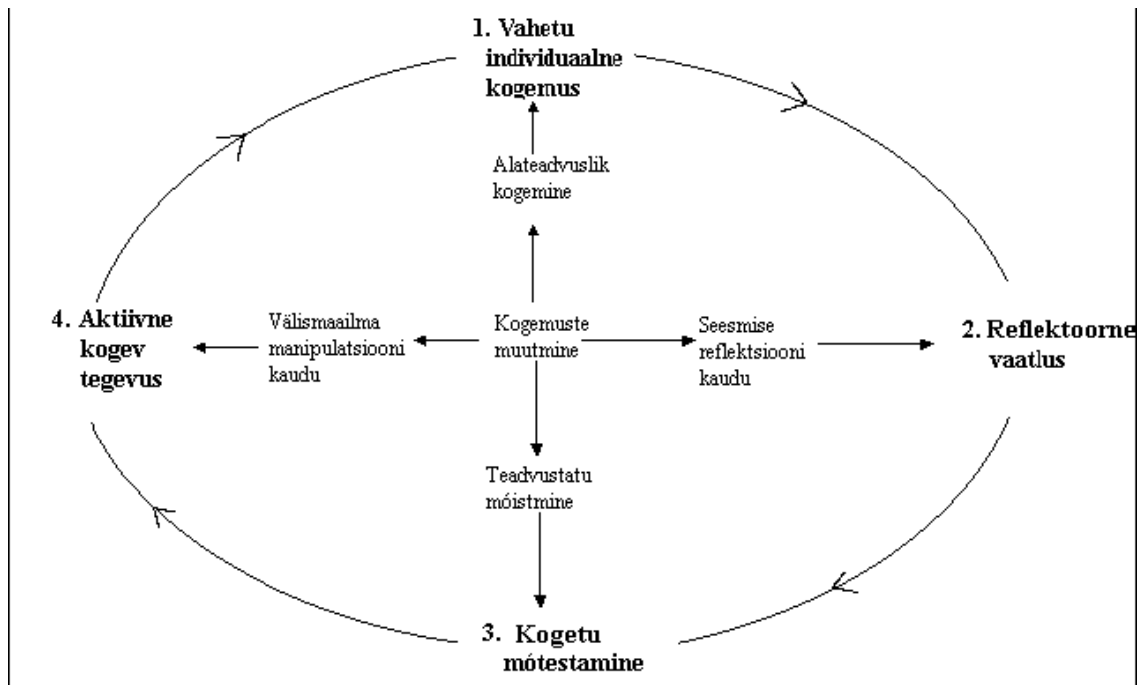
1. Vahetu individuaalne kogemus

Alateadvuslik kogemine

4. Aktiivne kogev tegevus

Välismaailma manipulatsiooni kaudu

Kogemuste muutmine

Seesmise reflektsiooni kaudu

2. Reflektoorne vaatlus

Teadvustatu móistmine

3. Kogetu mótestamine